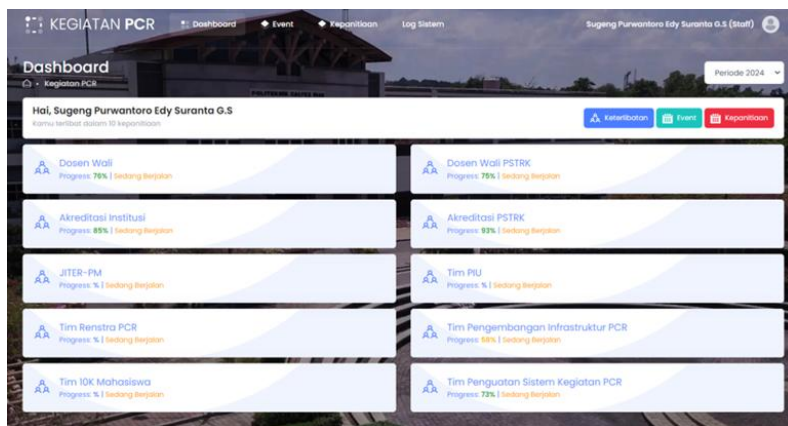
KEGIATAN PCR
Dashboard
Event
Kepanitiaan
Log Sistem
Sugeng Purwantoro Edy Suranta G.S (Staff)

Dashboard
Kegiatan PCR
Periode 2024

Hai, Sugeng Purwantoro Edy Suranta G.S
Kamu terlibat dalam 10 kepanitiaan
Keterlibatan
Event
Kepanitiaan

Dosen Wali
Progress: 76% | Sedang Berjalan

Dosen Wali PSTRK
Progress: 75% | Sedang Berjalan

Akreditasi Institusi
Progress: 85% | Sedang Berjalan

Akreditasi PSTRK
Progress: 93% | Sedang Berjalan

JITER-PM
Progress: % | Sedang Berjalan

Tim PIU
Progress: % | Sedang Berjalan

Tim Renstra PCR
Progress: % | Sedang Berjalan

Tim Pengembangan Infrastruktur PCR
Progress: 58% | Sedang Berjalan

Tim 10K Mahasiswa
Progress: % | Sedang Berjalan

Tim Penguatan Sistem Kegiatan PCR
Progress: 73% | Sedang Berjalan